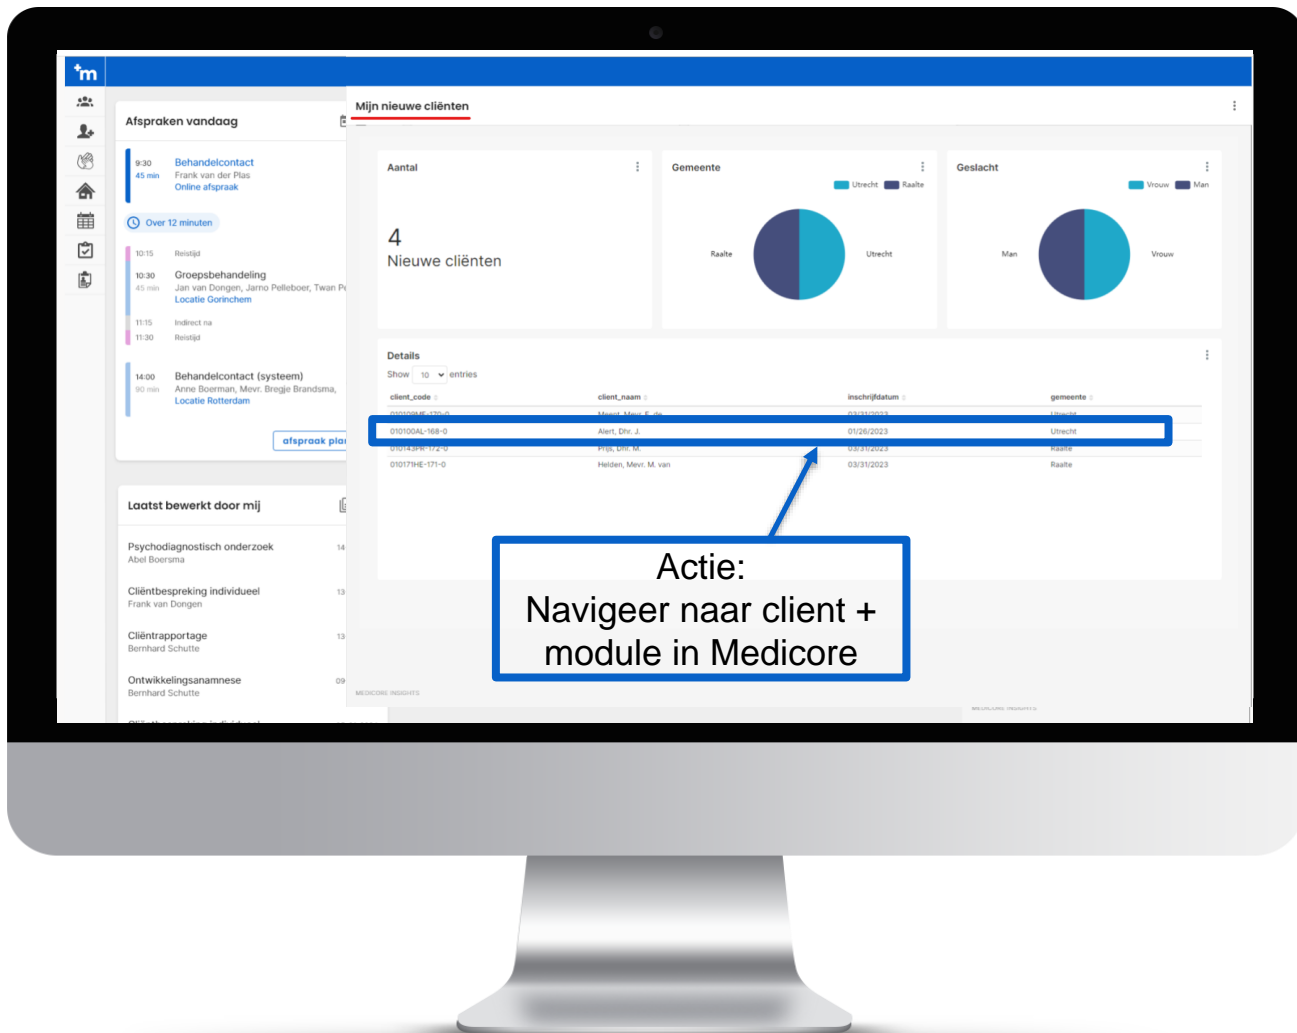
Afspraken vandaag

9:30
45 min
Behandelcontact
Frank van der Plas
Online afspraak

Over 12 minuten

10:15 Reistijd

10:30
45 min
Groepsbehandeling
Jan van Dongen, Jarno Pelleboer, Twan P
Locatie Gorinchem

11:15 Indirect na
11:30 Reistijd

14:00
90 min
Behandelcontact (systeem)
Anne Boerman, Mevr. Bregje Brandsma,
Locatie Rotterdam

afspraak pla

Laatst bewerkt door mij

Psychodiagnostisch onderzoek
Abel Boersma
14

Cliëntbespreking individueel
Frank van Dongen
13

Cliëntrapportage
Bernhard Schutte
13

Ontwikkelingsanamnese
Bernhard Schutte
09

Mijn nieuwe cliënten

Aantal

4
Nieuwe cliënten

Gemeente
Utrecht Raalte
Raalte
Utrecht

Geslacht
Vrouw Man
Man
Vrouw

Details
Show 10 entries

| client_code | client_naam | inschrijfdatum | gemeente |
|---|---|---|---|
| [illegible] | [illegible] | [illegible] | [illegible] |
| 010100AL-168-0 | Alert, Dhr. J. | 01/26/2023 | Utrecht |
| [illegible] | Prijs, Dhr. M. | 03/31/2023 | Raalte |
| 010171HE-171-0 | Helden, Mevr. M. van | 03/31/2023 | Raalte |

Actie:
Navigeer naar client + module in Medicore

MEDICORE INSIGHTS